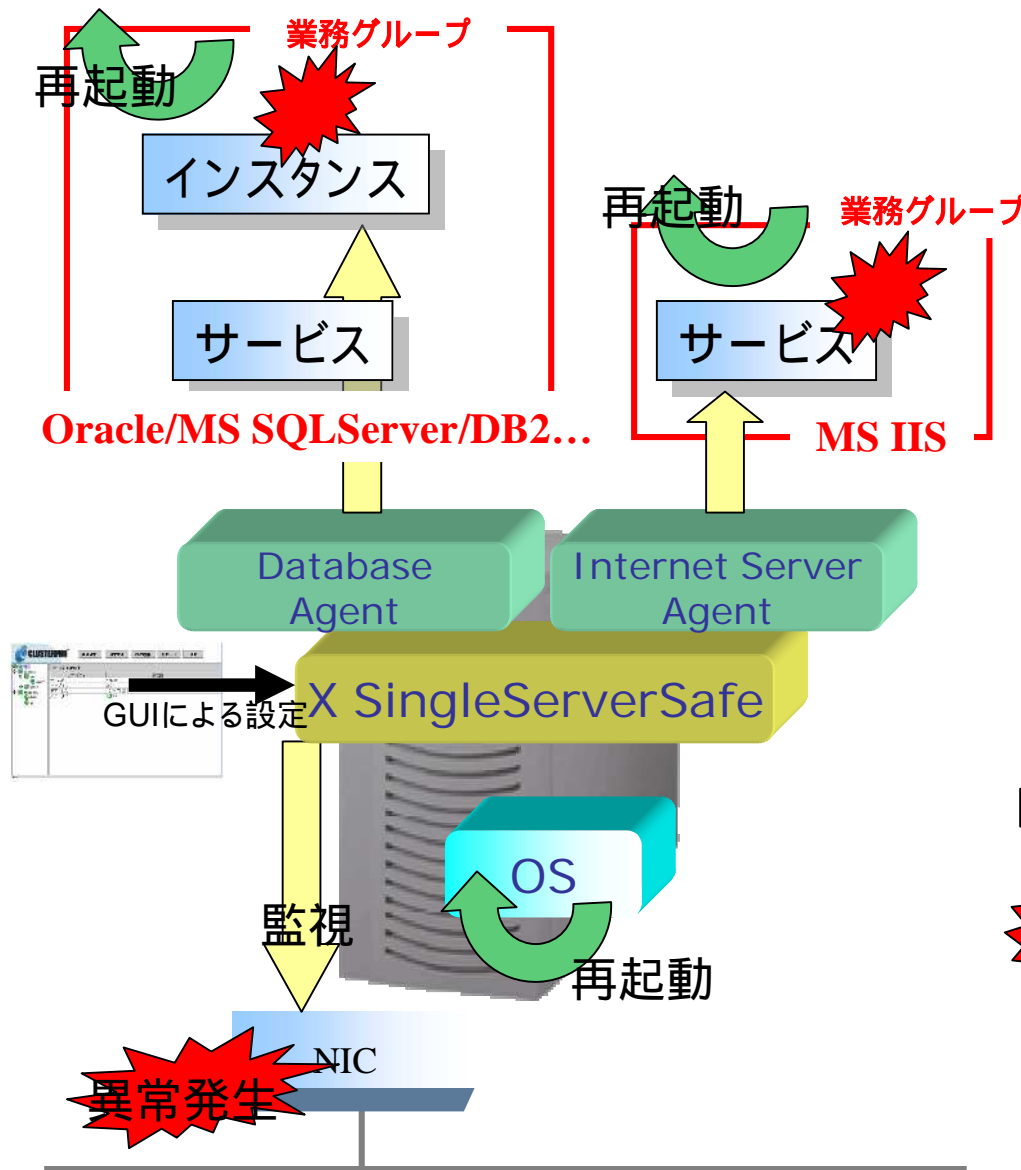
業務グループ
再起動
インスタンス
サービス
Oracle/MS SQLServer/DB2…
再起動
業務グループ
サービス
MS IIS
Database Agent
Internet Server Agent
GUIによる設定
X SingleServerSafe
OS
監視
再起動
NIC
異常発生